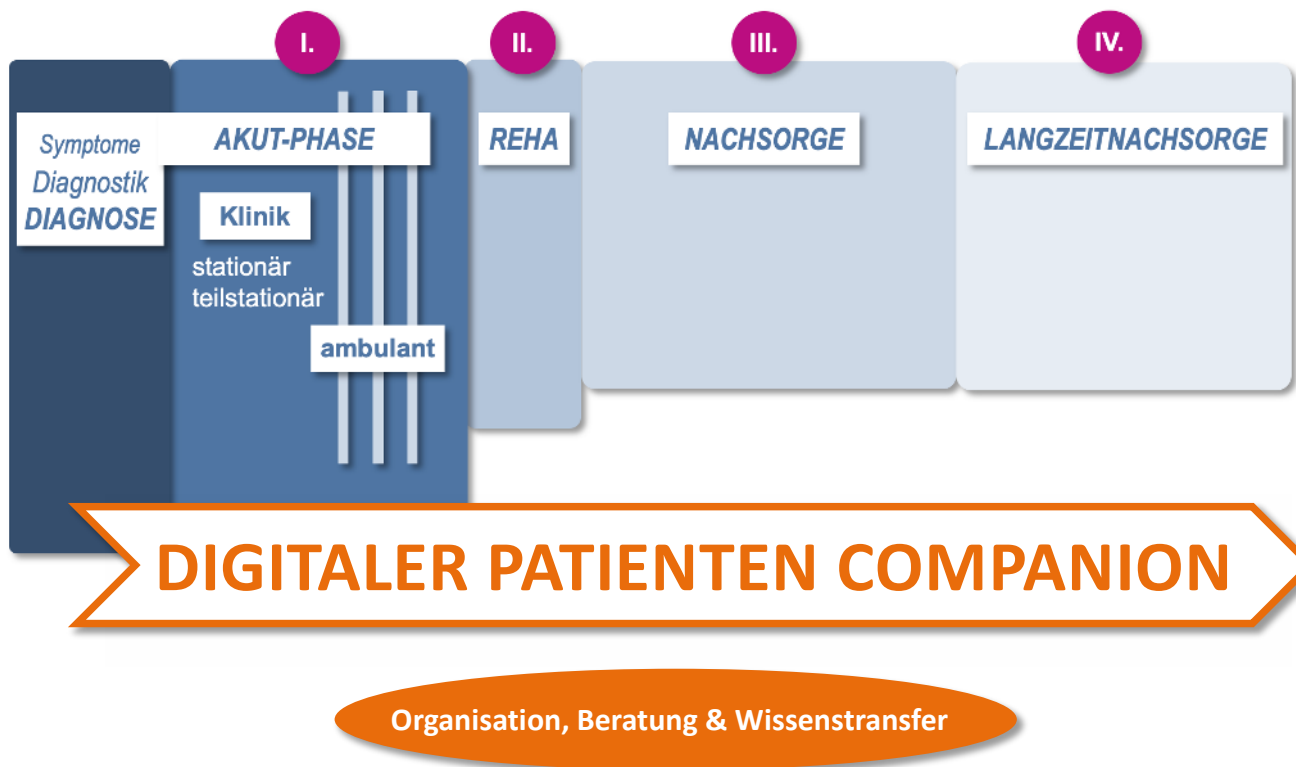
I.
II.
III.
IV.

Symptome
Diagnostik
DIAGNOSE

AKUT-PHASE

Klinik
stationär
teilstationär
ambulant

REHA

NACHSORGE

LANGZEITNACHSORGE

DIGITALER PATIENTEN COMPANION

Organisation, Beratung & Wissenstransfer